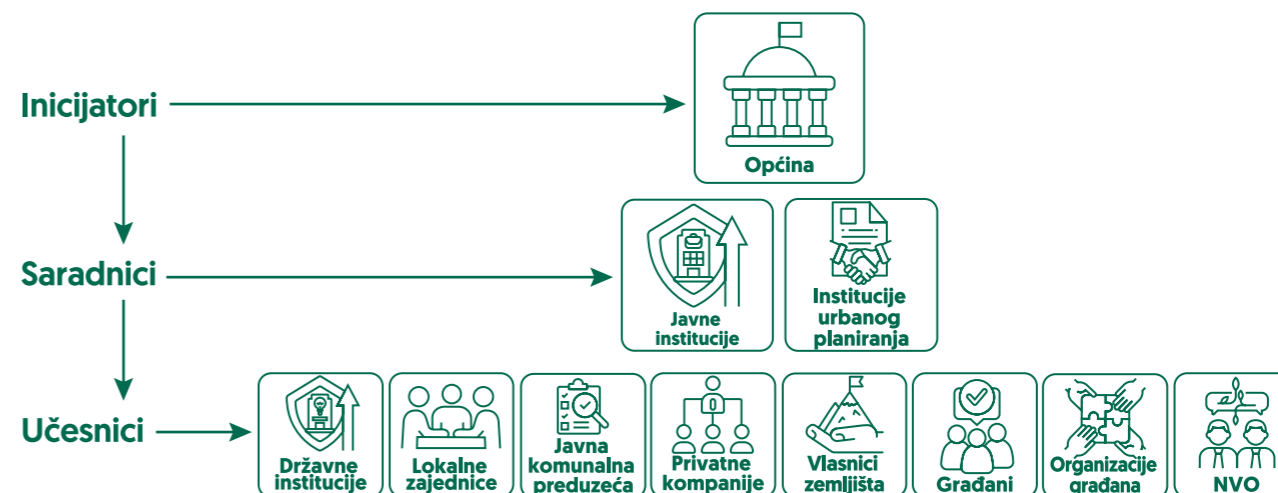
Inicijatori

Općina

Saradnici

Javne institucije

Institucije urbanog planiranja

Učesnici

Državne institucije

Lokalne zajednice

Javna komunalna preduzeća

Privatne kompanije

Vlasnici zemljišta

Građani

Organizacije građana

NVO